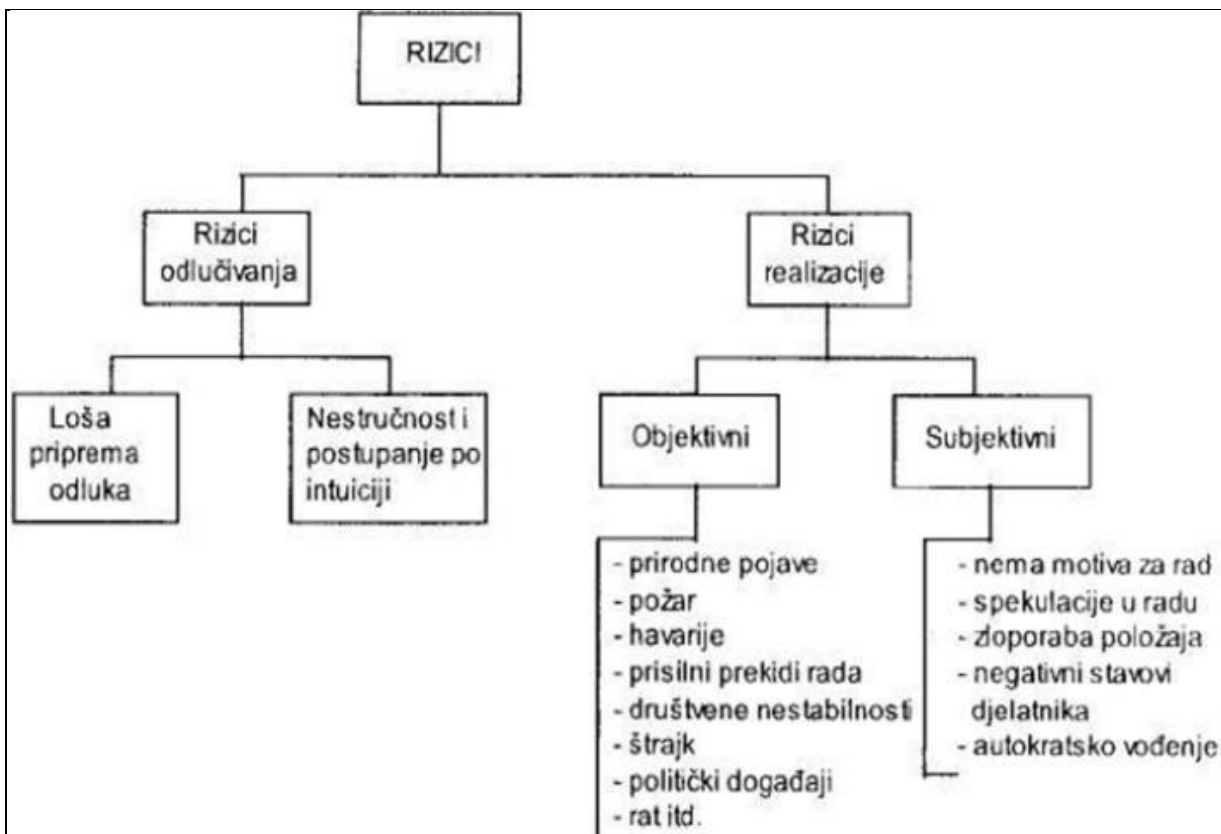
RIZICI

Rizici odlučivanja

Rizici realizacije

Loša priprema odluka

Nestručnost i postupanje po intuiciji

Objektivni

Subjektivni

- prirodne pojave
- požar
- havarije
- prisilni prekidi rada
- društvene nestabilnosti
- štrajk
- politički događaji
- rat itd.

- nema motiva za rad
- spekulacije u radu
- zloporaba položaja
- negativni stavovi djelatnika
- autokratsko vođenje